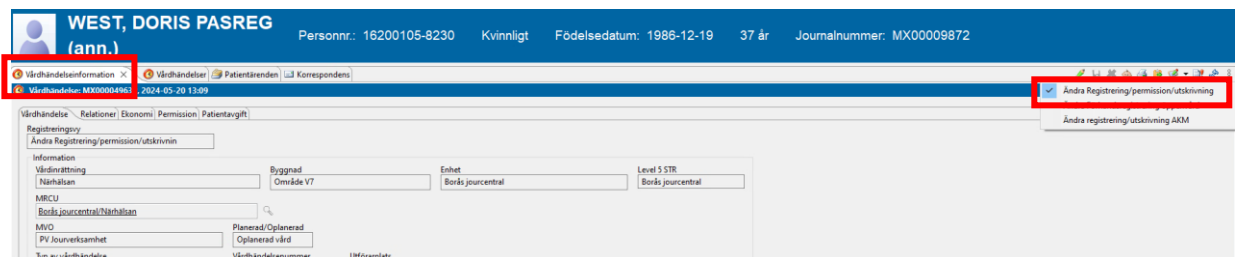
WEST, DORIS PASREG (ann.)
Personnr.: 16200105-8230 Kvinnligt Födelsedatum: 1986-12-19 37 år Journalnummer: MX00009872

Vårdhändelseinformation × Vårdhändelser Patientärenden Korrespondens

Vårdhändelse: MX00004963, 2024-05-20 13:09

Ändra Registrering/permission/utskrivning
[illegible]
Ändra registrering/utskrivning AKM

Vårdhändelse Relationer Ekonomi Permission Patientavgift

Registreringsvy
Ändra Registrering/permission/utskrivnin

Information
Vårdinrättning
Närhälsan
Byggnad
Område V7
Enhet
Borås jourcentral
Level 5 STR
Borås jourcentral
MRCU
Borås jourcentral/Närhälsan
MVO
PV Jourverksamhet
Planerad/Oplanerad
Oplanerad vård
Typ av vårdhändelse
Vårdhändelsenummer
Utförarplats